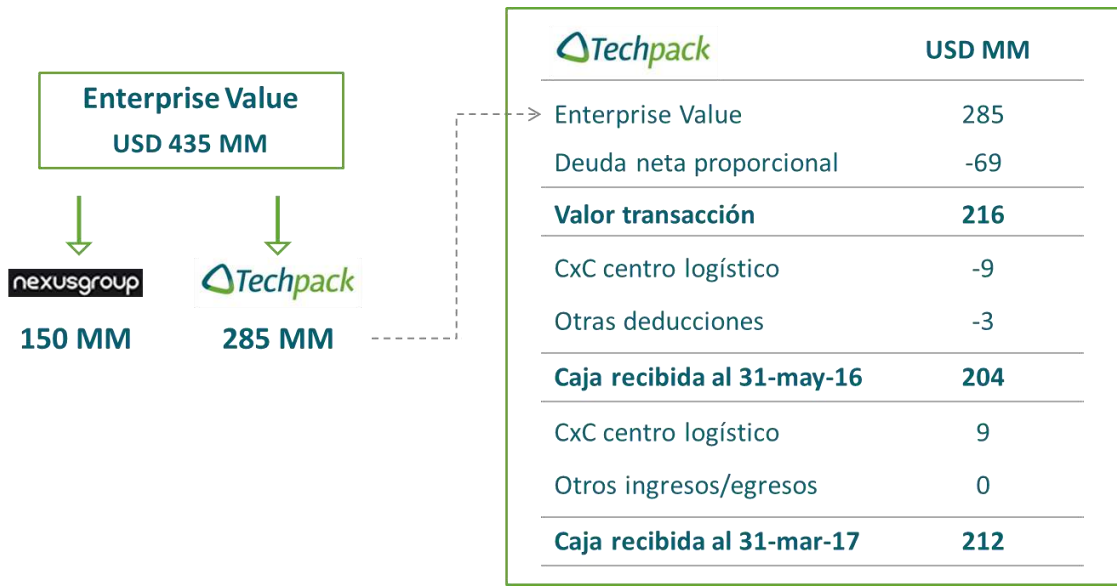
Enterprise Value
USD 435 MM

nexusgroup
150 MM

Techpack
285 MM

| Techpack | USD MM |
|---|---|
| Enterprise Value | 285 |
| Deuda neta proporcional | -69 |
| **Valor transacción** | **216** |
| CxC centro logístico | -9 |
| Otras deducciones | -3 |
| **Caja recibida al 31-may-16** | **204** |
| CxC centro logístico | 9 |
| Otros ingresos/egresos | 0 |
| **Caja recibida al 31-mar-17** | **212** |